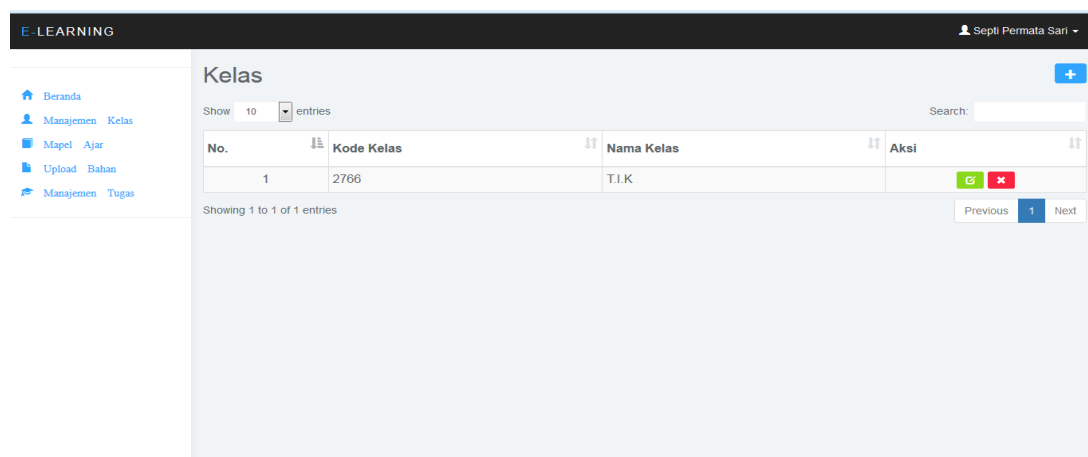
E-LEARNING

Septi Permata Sari

Beranda
Manajemen Kelas
Mapel Ajar
Upload Bahan
Manajemen Tugas

Kelas

+

Show 10 entries

Search:

| No. | Kode Kelas | Nama Kelas | Aksi |
|---|---|---|---|
| 1 | 2766 | T.I.K | |

Showing 1 to 1 of 1 entries

Previous 1 Next